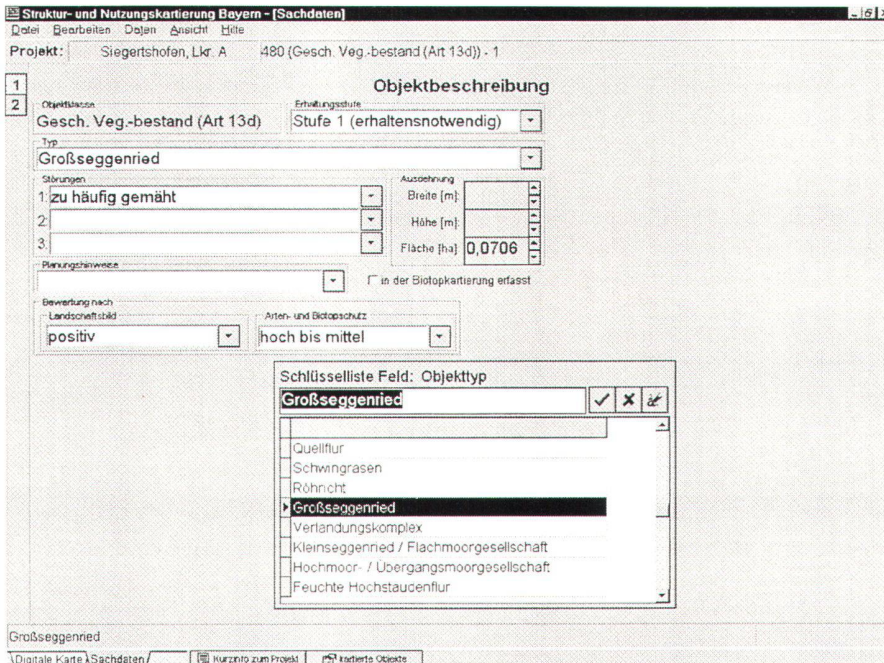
Struktur- und Nutzungskartierung Bayern - [Sachdaten]
Datei Bearbeiten Daten Ansicht Hilfe
Projekt: Siegertshofen, Lkr. A 480 (Gesch. Veg.-bestand (Art 13d)) - 1

1
2

Objektbeschreibung

Objektklasse
Gesch. Veg.-bestand (Art 13d)

Erhaltungsstufe
Stufe 1 (erhaltensnotwendig)

Typ
Großseggenried

Störungen
1: zu häufig gemäht
2:
3:

Ausdehnung
Breite [m]:
Höhe [m]:
Fläche [ha]: 0,0706

Planungshinweise

in der Biotopkartierung erfasst

Bewertung nach
Landschaftsbild
positiv

Arten- und Biotopschutz
hoch bis mittel

Schlüsselliste Feld: Objekttyp
Großseggenried

Quellflur
Schwingrasen
Röhricht
Großseggenried
Verlandungskomplex
Kleinseggenried / Flachmoorgesellschaft
Hochmoor- / Übergangsmoorgesellschaft
Feuchte Hochstaudenflur

Großseggenried
Digitale Karte | Sachdaten | Kurzinfo zum Projekt | Kartierte Objekte